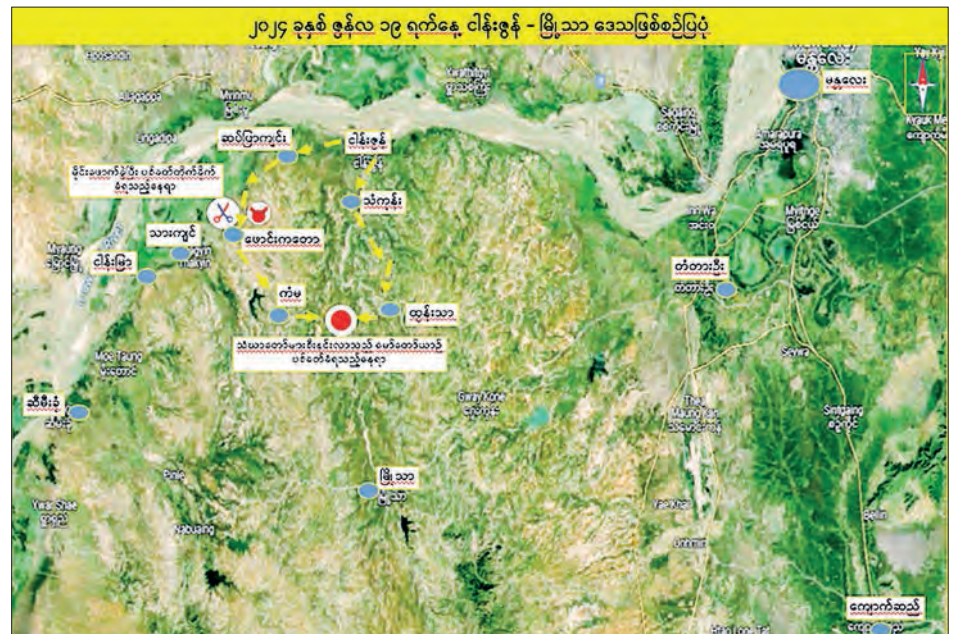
၂၀၂၄ ခုနှစ် ဇွန်လ ၁၉ ရက်နေ့ ငါန်းဇွန် - မြို့သာ ဒေသဖြစ်စဉ်ပြပုံ

မန္တလေး

မန္တလေး

ဆင်ပြာကျင်း

ငါန်းဇွန်

မိုင်းခေါက်မှုဖြင့် ပစ်ခတ်တိုက်ခိုက်ခံရသည့်နေရာ

သံကန်း

သားကျွင်

ဖောင်းကတော

ငါန်းမြဲ

တံတားဦး

ကံမ

ထန်းသာ

သဲယာတော်မှာဖိုးနှင်းလာသည့် မော်တော်ယာဉ် ပစ်ခတ်ခံရသည့်နေရာ

Moe Taung

ဆီစီးခဲ

Gway Kone

မြို့သာ

Pinle

Nabuaing

Ywar Shae

Amarapura

Myitnge

Sagaing

Myinmu

Kyauk Se

ကျောက်ဆည်

Belin

Sintgaing

Yay Kyi

Kyauk Me